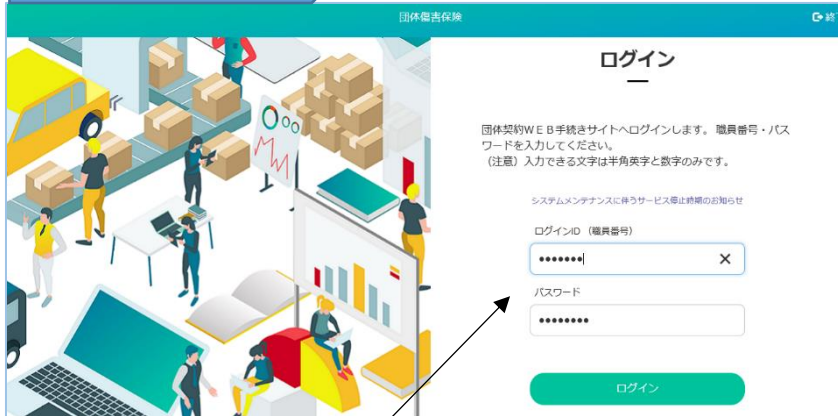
団体傷害保険

終

ログイン

団体契約ＷＥＢ手続きサイトへログインします。 職員番号・パスワードを入力してください。
（注意）入力できる文字は半角英字と数字のみです。

システムメンテナンスに伴うサービス停止時期のお知らせ

ログインID（職員番号）

•••••••

パスワード

•••••••••

ログイン